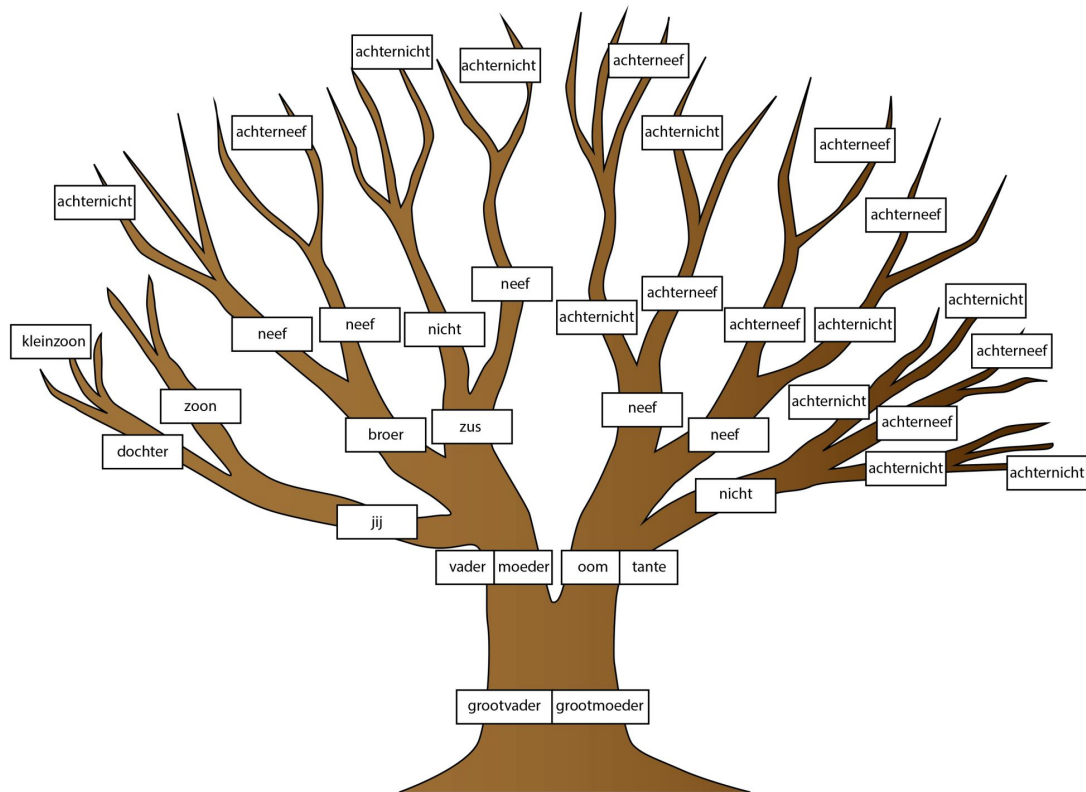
achternicht
achternicht
achterneef
achterneef
achternicht
achterneef
achternicht
achterneef
neef
achterneef
achternicht
neef
neef
nicht
achternicht
achterneef
achternicht
kleinzoon
achterneef
zoon
achternicht
broer
zus
neef
neef
achterneef
dochter
achternicht
achternicht
nicht
jij
vader
moeder
oom
tante
grootvader
grootmoeder